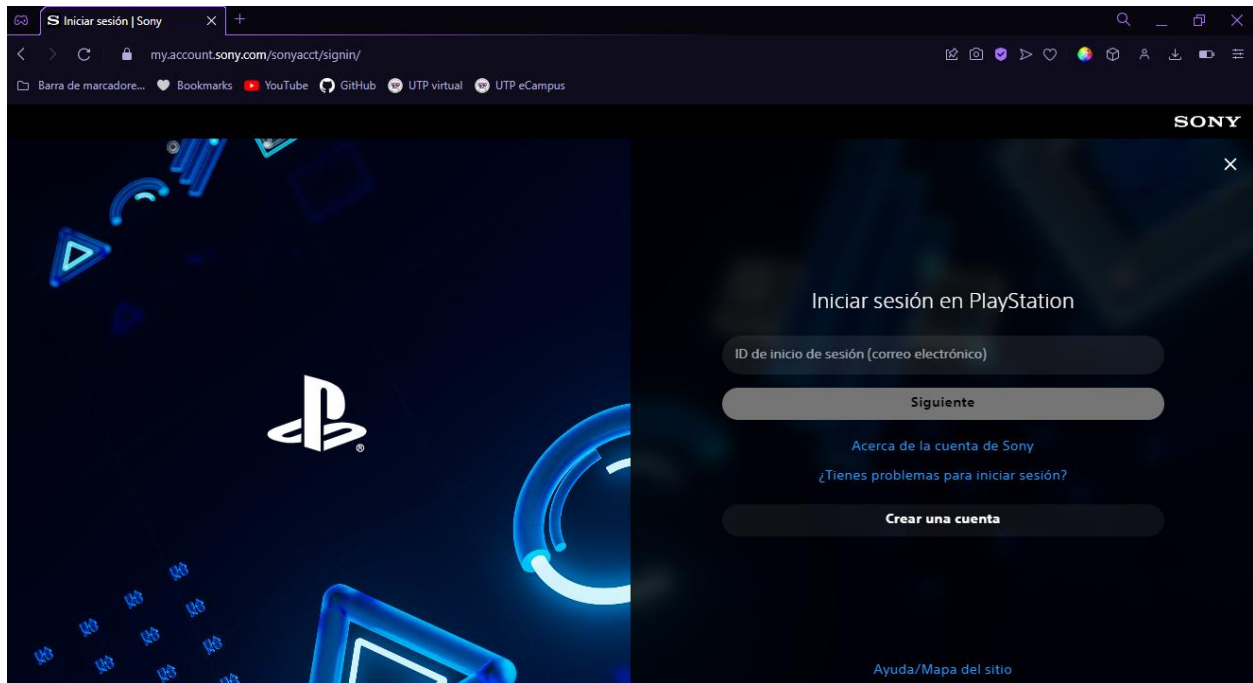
S Iniciar sesión | Sony

my.account.sony.com/sonyacct/signin/

Barra de marcadore... Bookmarks YouTube GitHub UTP virtual UTP eCampus

SONY

Iniciar sesión en PlayStation

ID de inicio de sesión (correo electrónico)

Siguiente

Acerca de la cuenta de Sony

¿Tienes problemas para iniciar sesión?

Crear una cuenta

Ayuda/Mapa del sitio